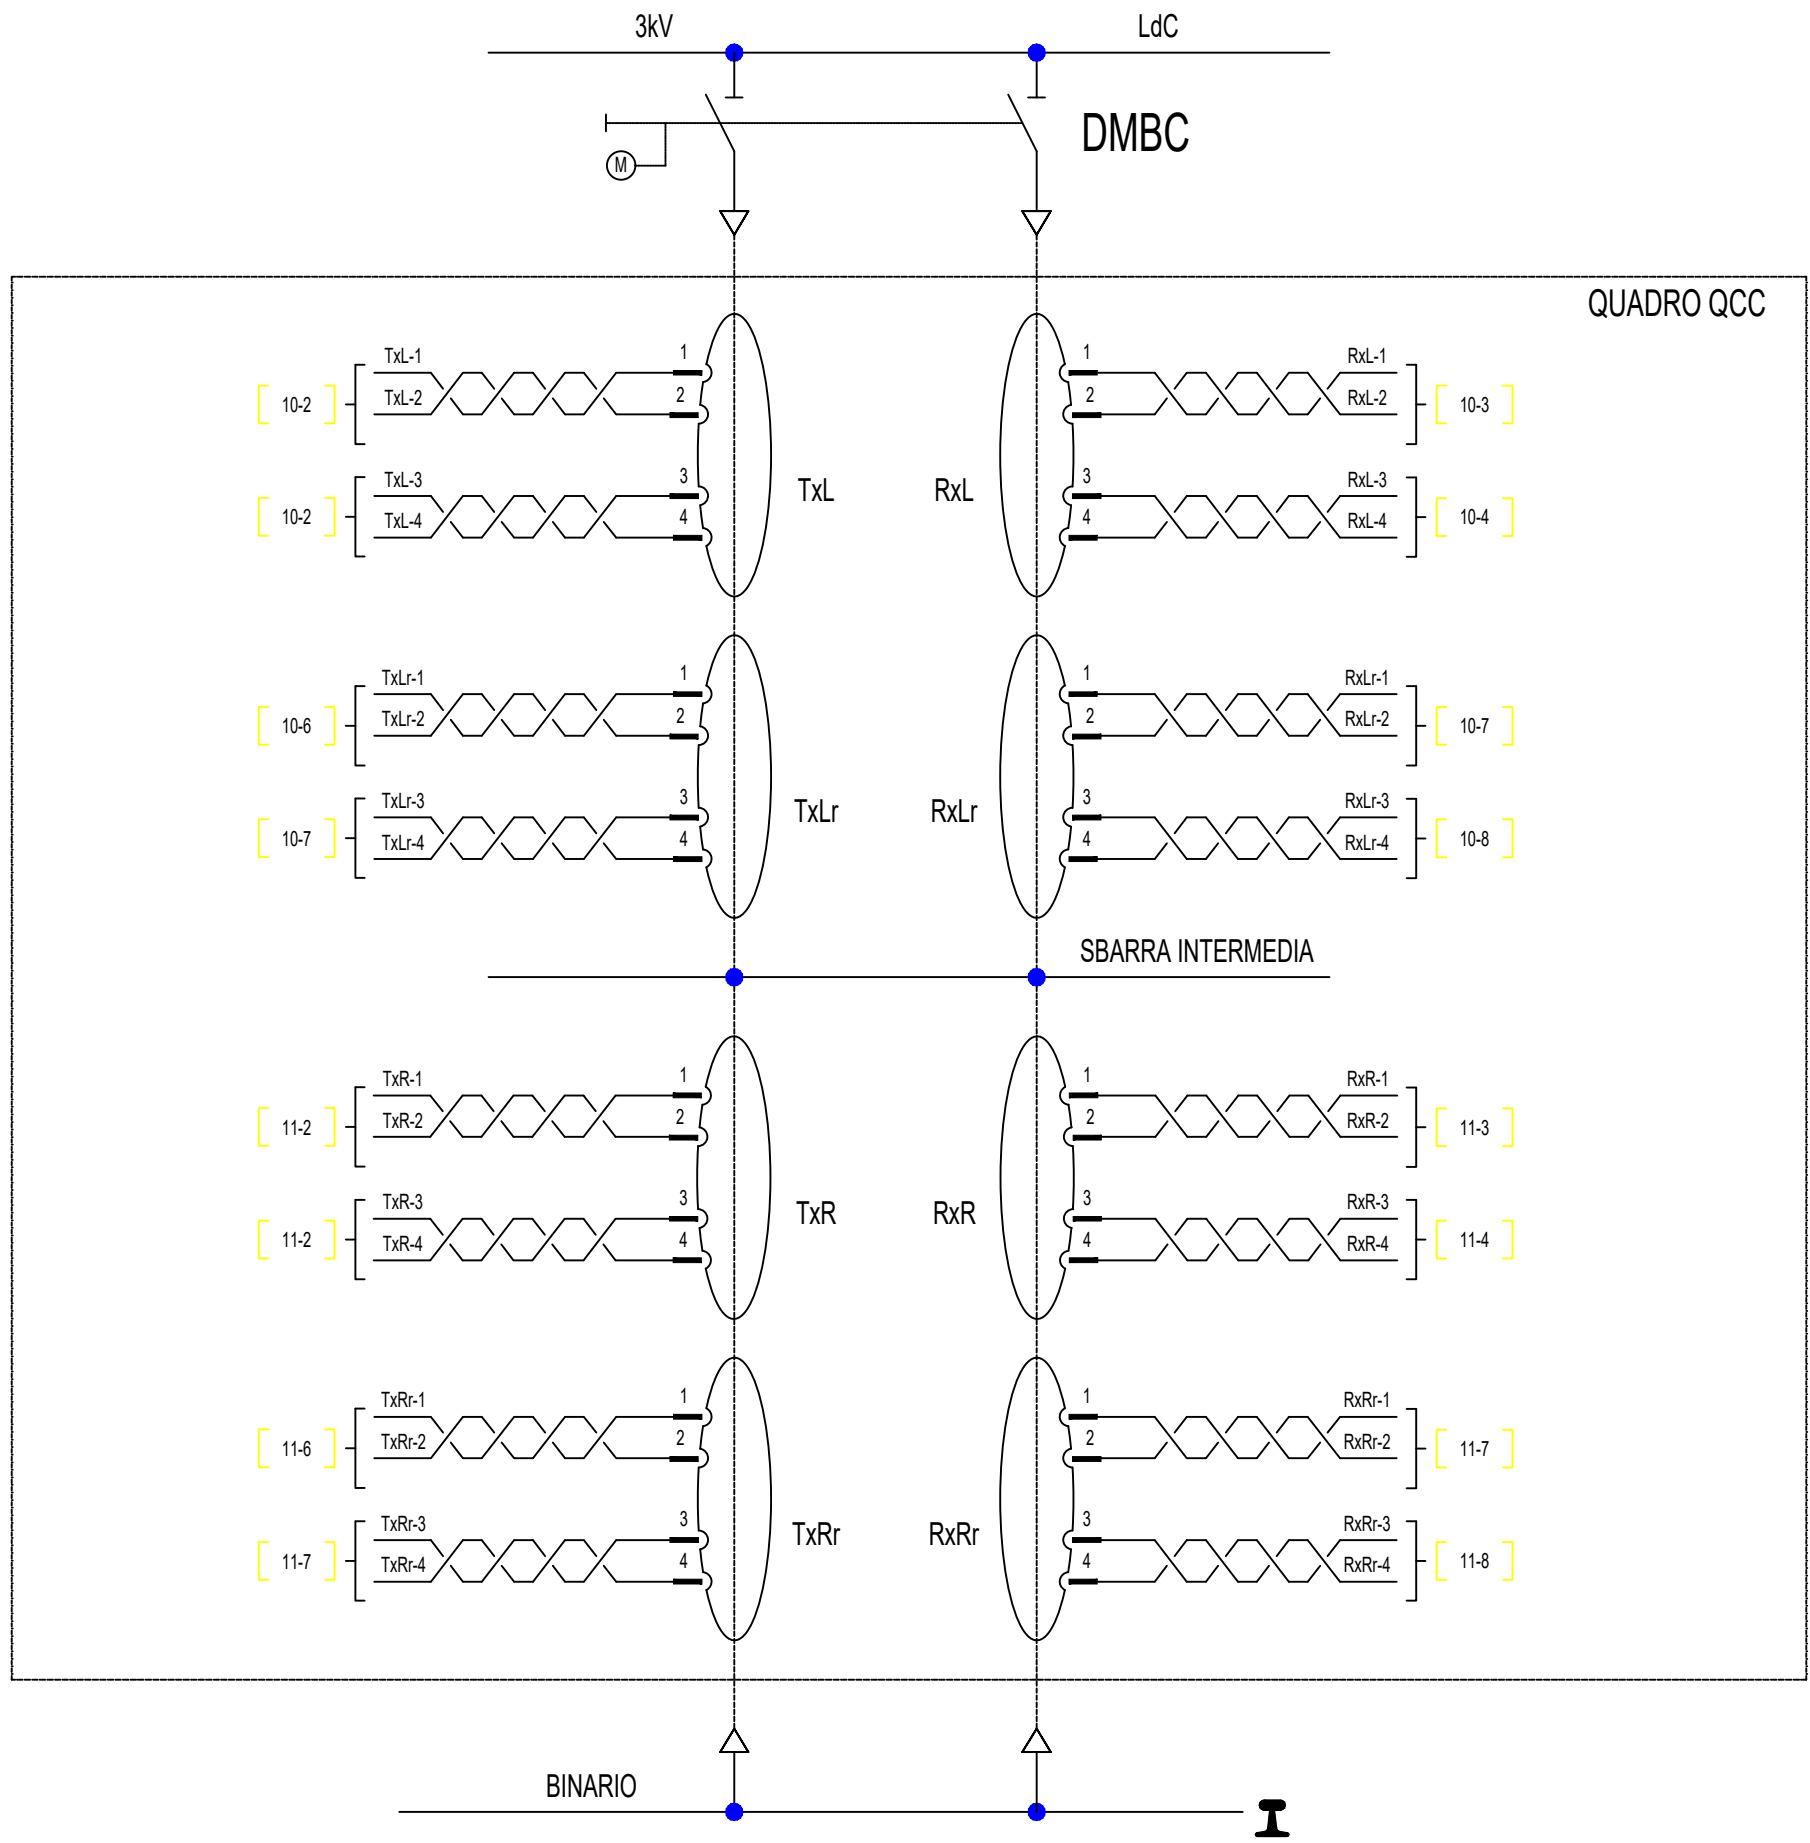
3kV

LdC

M

DMBC

QUADRO QCC

TxL-1
TxL-2
10-2
1
2
TxL-3
TxL-4
10-2
3
4
TxL

RxL
1
2
RxL-1
RxL-2
10-3
3
4
RxL-3
RxL-4
10-4

TxLr-1
TxLr-2
10-6
1
2
TxLr-3
TxLr-4
10-7
3
4
TxLr

RxLr
1
2
RxLr-1
RxLr-2
10-7
3
4
RxLr-3
RxLr-4
10-8

SBARRA INTERMEDIA

TxR-1
TxR-2
11-2
1
2
TxR-3
TxR-4
11-2
3
4
TxR

RxR
1
2
RxR-1
RxR-2
11-3
3
4
RxR-3
RxR-4
11-4

TxRr-1
TxRr-2
11-6
1
2
TxRr-3
TxRr-4
11-7
3
4
TxRr

RxRr
1
2
RxRr-1
RxRr-2
11-7
3
4
RxRr-3
RxRr-4
11-8

BINARIO